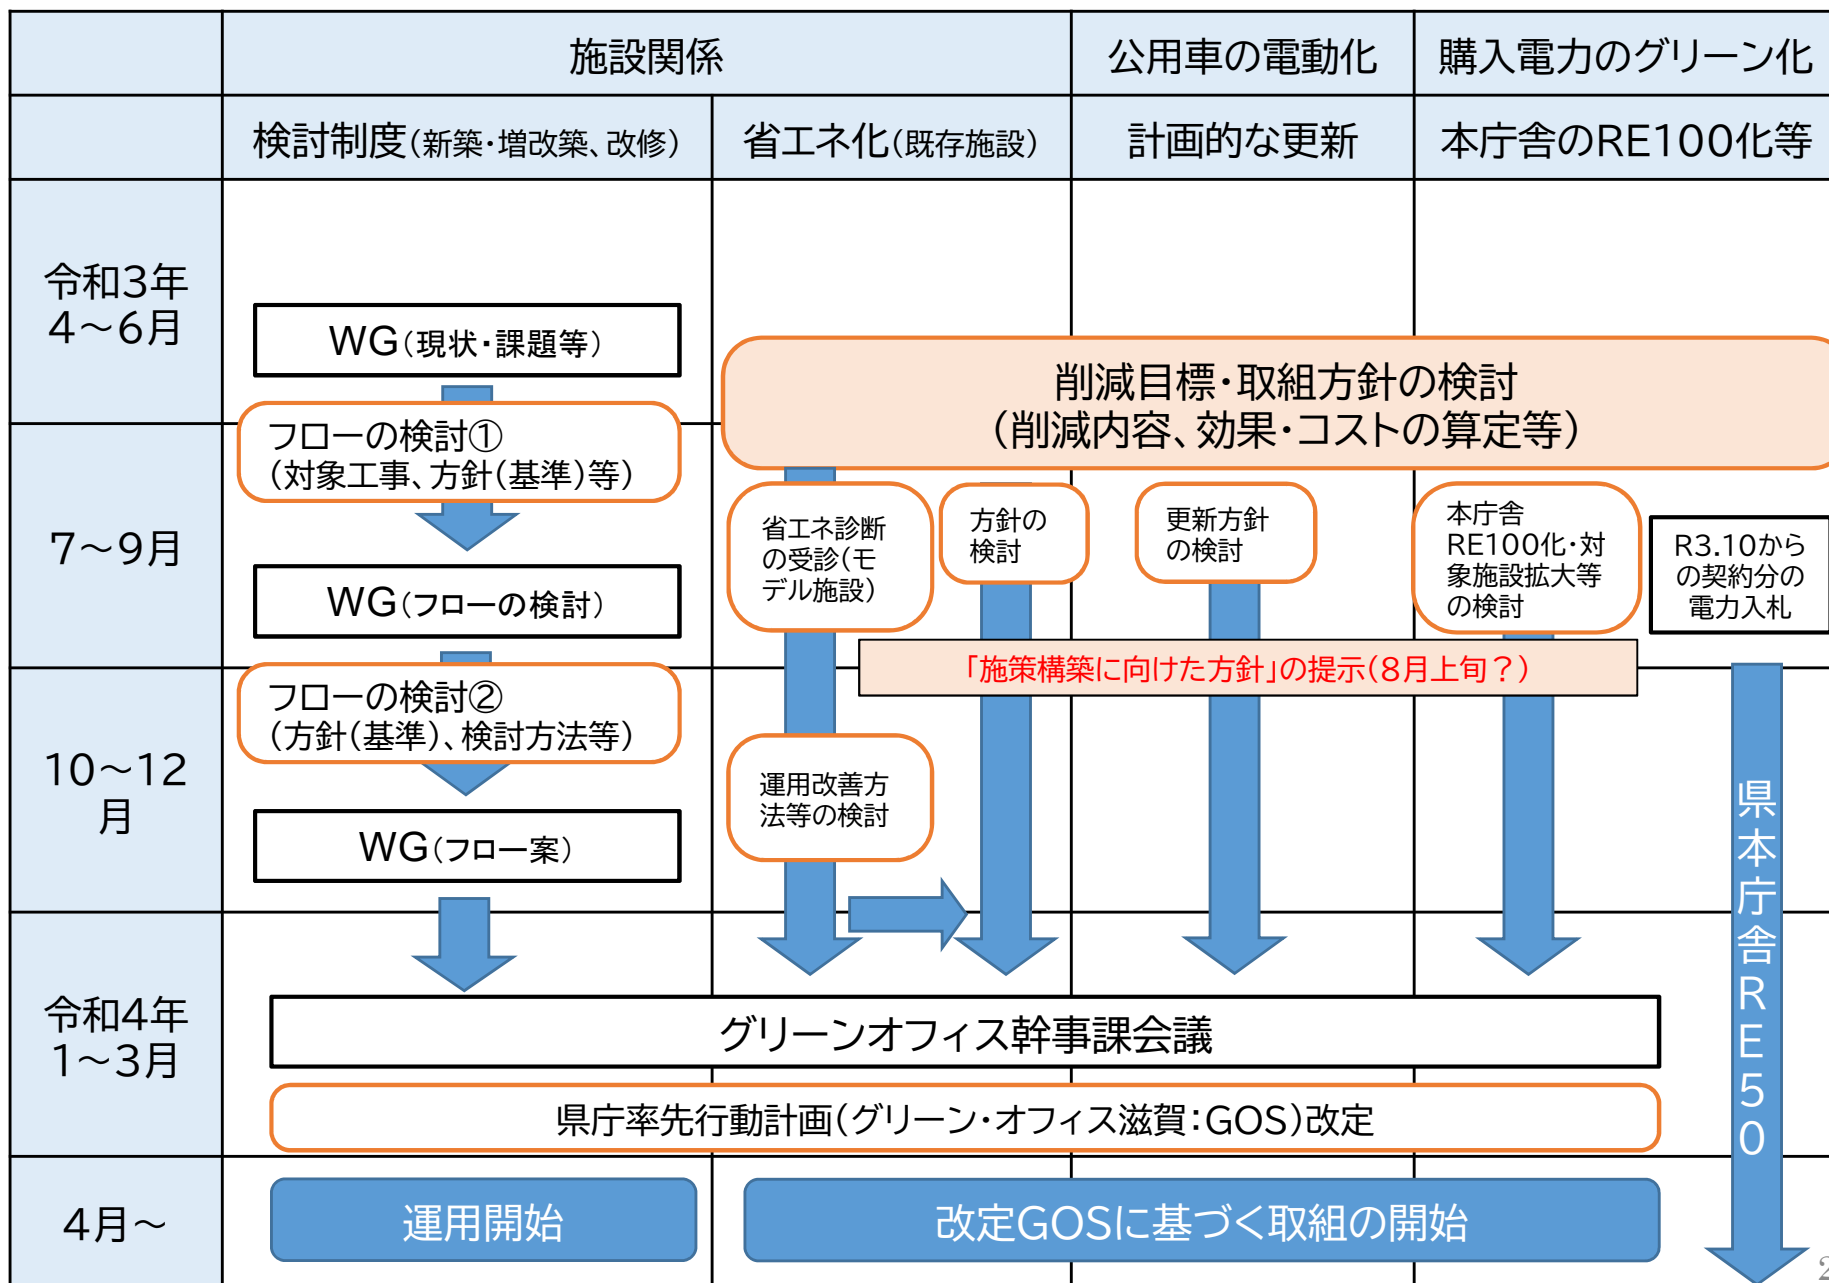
| | 施設関係 | | 公用車の電動化 | 購入電力のグリーン化 |
|---|---|---|---|---|
| | 検討制度(新築・増改築、改修) | 省エネ化(既存施設) | 計画的な更新 | 本庁舎のRE100化等 |
| 令和3年 4～6月 | WG(現状・課題等) | | | |
| 7～9月 | フロー の検討① (対象工事、方針(基準)等) WG(フローの検討) | 省エネ診断の受診(モデル施設) 方針の検討 | 更新方針の検討 | 本庁舎 RE100化・対象施設拡大等の検討 R3.10からの契約分の電力入札 |
| 10～12 月 | フローの検討② (方針(基準)、検討方法等) WG(フロー案) | 運用改善方法等の検討 | | |
| 令和4年 1～3月 | グリーンオフィス幹事課会議 | | | |
| 4月～ | 運用開始 | 改定GOSに基づく取組の開始 | | |

削減目標・取組方針の検討
(削減内容、効果・コストの算定等)

「施策構築に向けた方針」の提示(8月上旬?)

県庁率先行動計画(グリーン・オフィス滋賀:GOS)改定

県本庁舎RE50